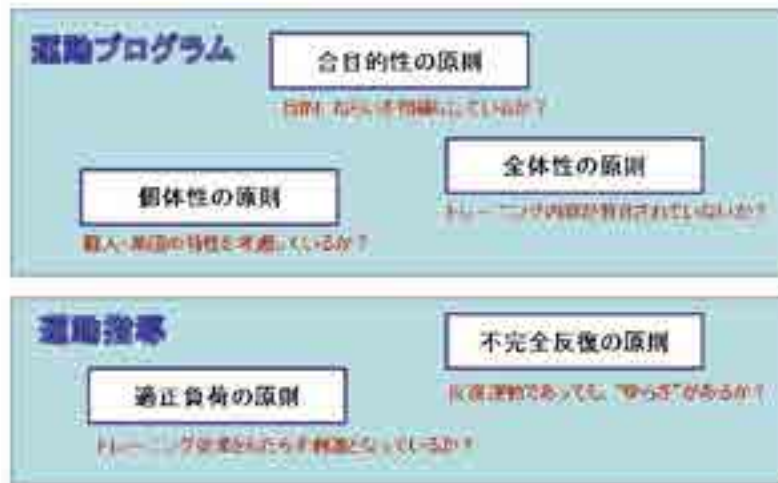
運動プログラム

合目的性の原則

目的にあった運動になっているか？

全体性の原則

トレーニング内容が特化されていないか？

個体性の原則

個人・集団の特性を考慮しているか？

運動指導

不完全反復の原則

反復運動であっても"ゆらぎ"があるか？

適正負荷の原則

トレーニング効果がでる刺激となっているか？